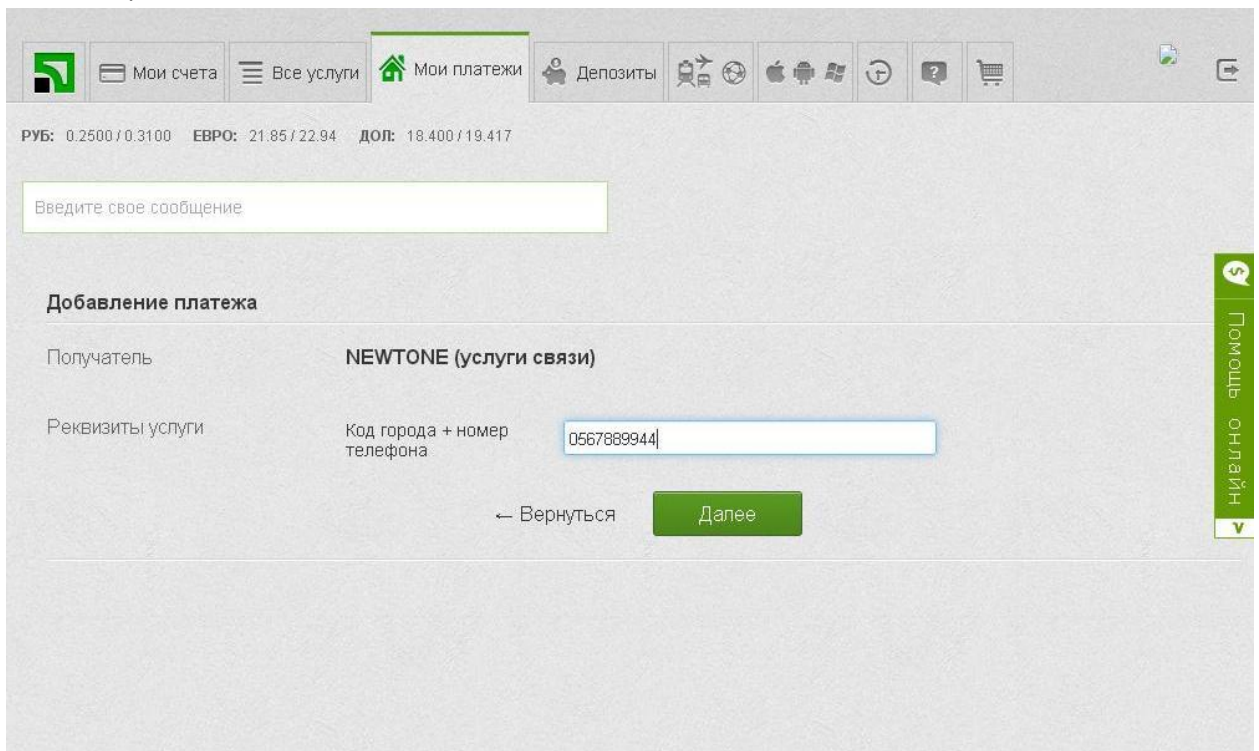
Мои счета Все услуги Мои платежи Депозиты

РУБ: 0.2500 / 0.3100 ЕВРО: 21.85 / 22.94 ДОЛ: 18.400 / 19.417

Введите свое сообщение

Добавление платежа

Получатель NEWTONE (услуги связи)

Реквизиты услуги Код города + номер телефона 0567889944

← Вернуться Далее

Помощь онлайн
V